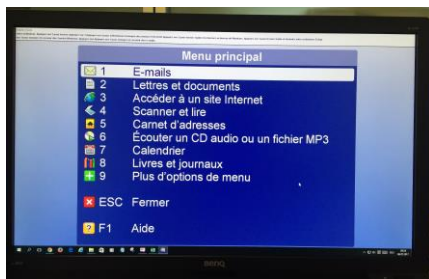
Menu principal
1 E-mails
2 Lettres et documents
3 Accéder à un site Internet
4 Scanner et lire
5 Carnet d'adresses
6 Écouter un CD audio ou un fichier MP3
7 Calendrier
8 Livres et journaux
9 Plus d'options de menu
ESC Fermer
F1 Aide

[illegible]

BenQ